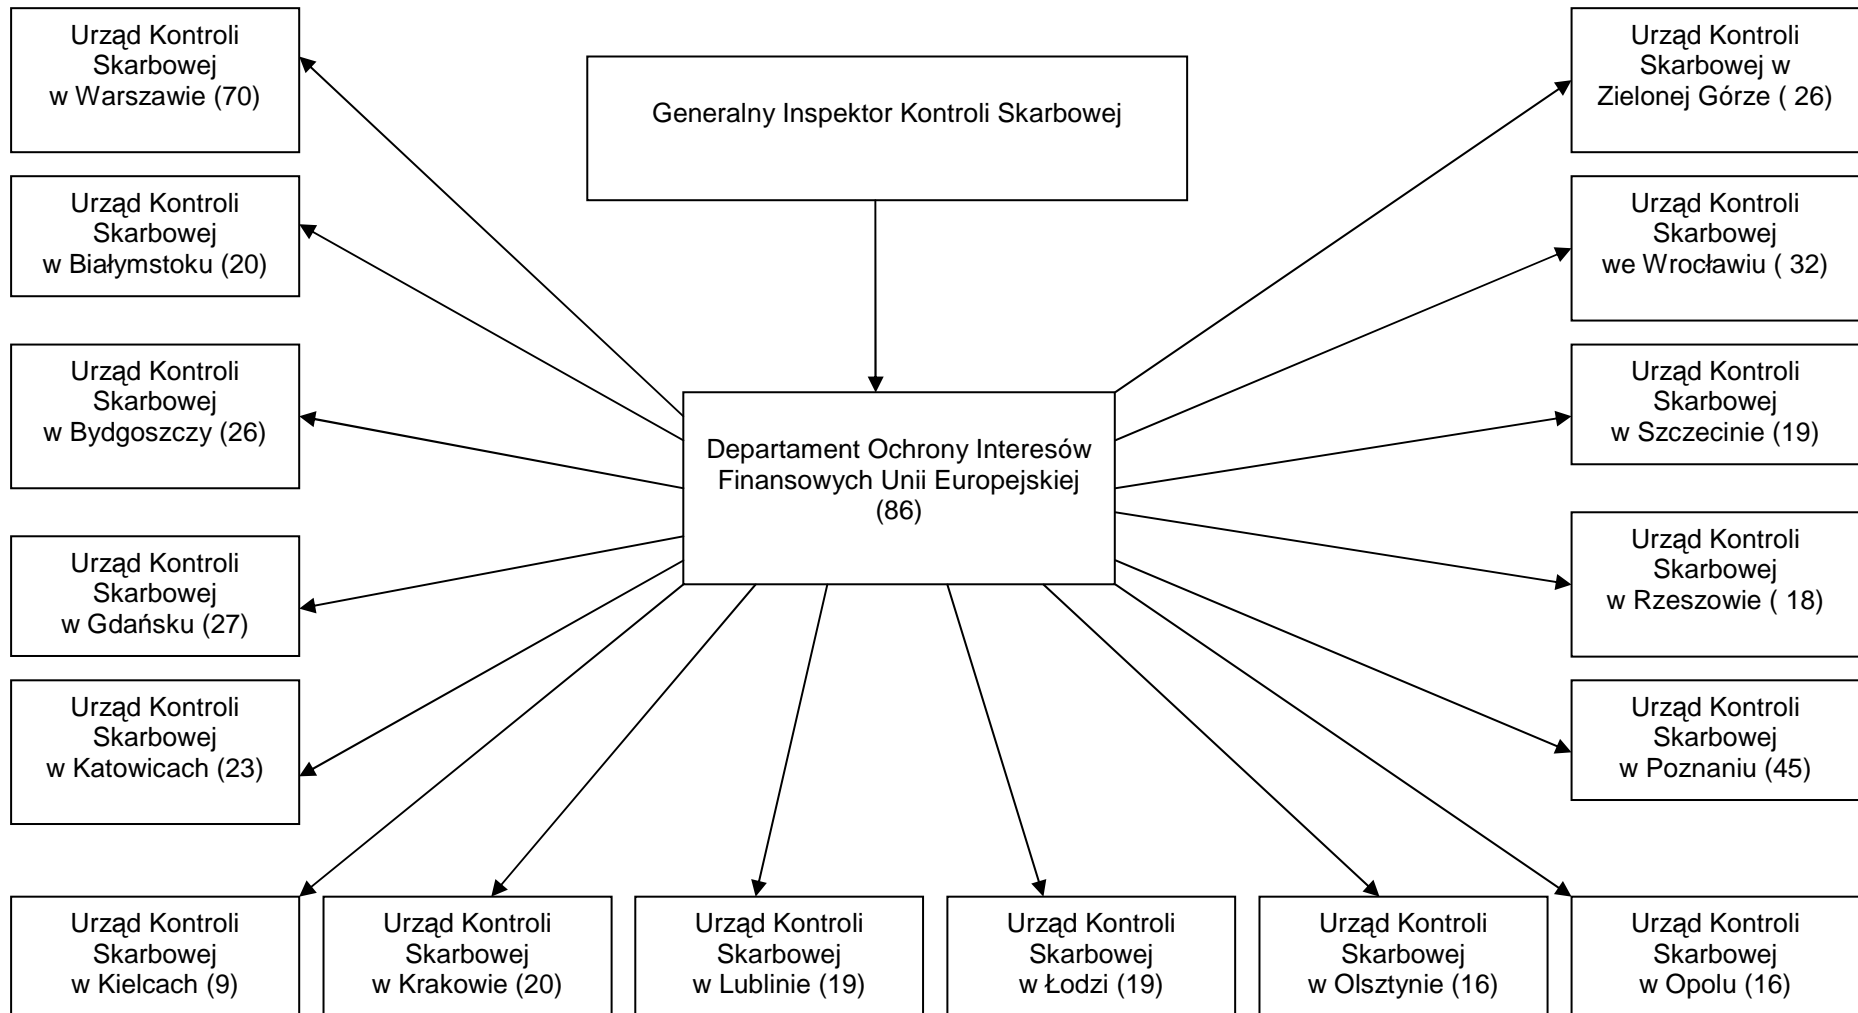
Urząd Kontroli Skarbowej w Warszawie (70)

Generalny Inspektor Kontroli Skarbowej

Urząd Kontroli Skarbowej w Zielonej Górze ( 26)

Urząd Kontroli Skarbowej w Białymstoku (20)

Urząd Kontroli Skarbowej we Wrocławiu ( 32)

Urząd Kontroli Skarbowej w Bydgoszczy (26)

Departament Ochrony Interesów Finansowych Unii Europejskiej (86)

Urząd Kontroli Skarbowej w Szczecinie (19)

Urząd Kontroli Skarbowej w Gdańsku (27)

Urząd Kontroli Skarbowej w Rzeszowie ( 18)

Urząd Kontroli Skarbowej w Katowicach (23)

Urząd Kontroli Skarbowej w Poznaniu (45)

Urząd Kontroli Skarbowej w Kielcach (9)

Urząd Kontroli Skarbowej w Krakowie (20)

Urząd Kontroli Skarbowej w Lublinie (19)

Urząd Kontroli Skarbowej w Łodzi (19)

Urząd Kontroli Skarbowej w Olsztynie (16)

Urząd Kontroli Skarbowej w Opolu (16)